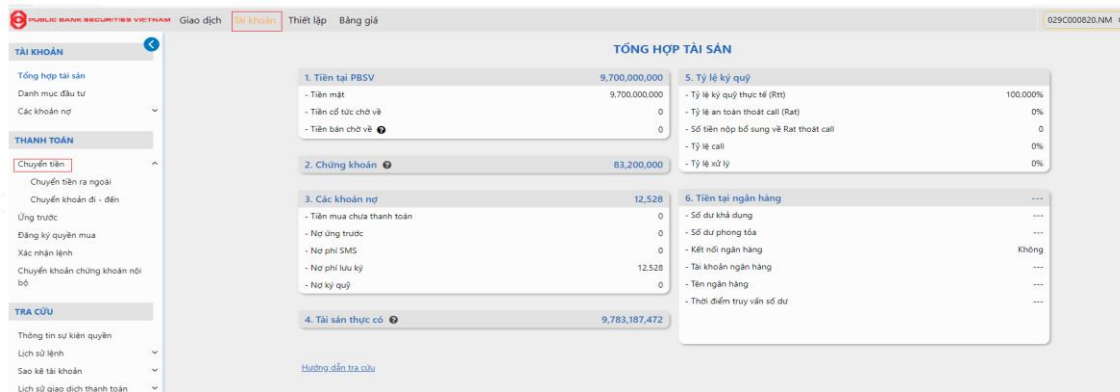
PUBLIC BANK SECURITIES VIETNAM Giao dịch Tài khoản Thiết lập Bảng giá 029C000820.NM

TÀI KHOẢN
Tổng hợp tài sản
Danh mục đầu tư
Các khoản nợ

THANH TOÁN
Chuyển tiền
Chuyển tiền ra ngoài
Chuyển khoản đi - đến
Ứng trước
Đăng ký quyền mua
Xác nhận lệnh
Chuyển khoản chứng khoán nội bộ

TRA CỨU
Thông tin sự kiện quyền
Lịch sử lệnh
Sao kê tài khoản
Lịch sử giao dịch thanh toán

TỔNG HỢP TÀI SẢN

| 1. Tiền tại PBSV | 9,700,000,000 |
|---|---|
| - Tiền mặt | 9,700,000,000 |
| - Tiền cổ tức chờ về | 0 |
| - Tiền bán chờ về | 0 |

| 2. Chứng khoán | 83,200,000 |
|---|---|

| 3. Các khoản nợ | 12,528 |
|---|---|
| - Tiền mua chưa thanh toán | 0 |
| - Nợ ứng trước | 0 |
| - Nợ phí SMS | 0 |
| - Nợ phí lưu ký | 12,528 |
| - Nợ ký quỹ | 0 |

| 4. Tài sản thực có | 9,783,187,472 |
|---|---|

| 5. Tỷ lệ ký quỹ | |
|---|---|
| - Tỷ lệ ký quỹ thực tế (Rtt) | 100,000% |
| - Tỷ lệ an toàn thoát call (Rat) | 0% |
| - Số tiền nộp bổ sung về Rat thoát call | 0 |
| - Tỷ lệ call | 0% |
| - Tỷ lệ xử lý | 0% |

| 6. Tiền tại ngân hàng | --- |
|---|---|
| - Số dư khả dụng | --- |
| - Số dư phong tỏa | --- |
| - Kết nối ngân hàng | Không |
| - Tài khoản ngân hàng | --- |
| - Tên ngân hàng | --- |
| - Thời điểm truy vấn số dư | --- |

Hướng dẫn tra cứu